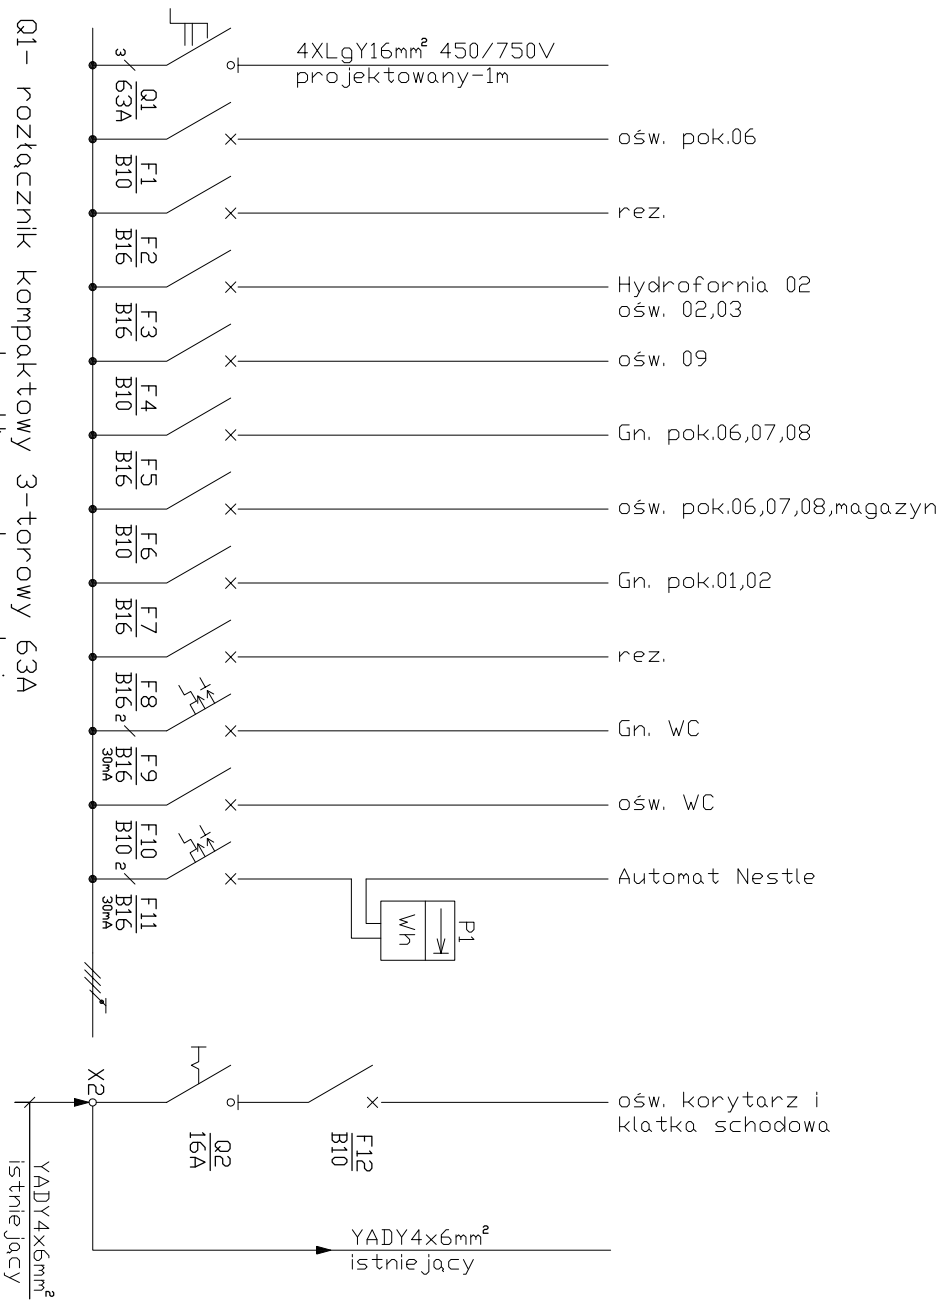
Q1- rozłącznik kompaktowy 3-torowy 63A

4XLgY16mm² 450/750V
projektowany-1m

3
Q1
63A

F1
B10
ośw. pok.06

F2
B16
rez.

F3
B16
Hydrofornia 02
ośw. 02,03

F4
B10
ośw. 09

F5
B16
Gn. pok.06,07,08

F6
B10
ośw. pok.06,07,08,magazyn

F7
B16
Gn. pok.01,02

F8
B16
rez.

2
F9
B16
30mA
Gn. WC

ośw. WC

F10
B10
2
F11
B16
30mA
Automat Nestle

Wh
P1

X2
Q2
16A
F12
B10
ośw. korytarz i
klatka schodowa

YADY4x6mm²
istniejący

YADY4x6mm²
istniejący